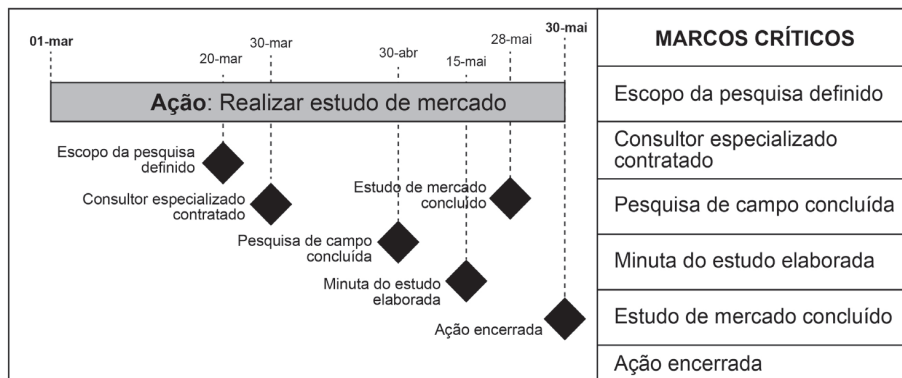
01-mar

20-mar

30-mar

30-abr

15-mai

28-mai

30-mai

**Ação**: Realizar estudo de mercado

Escopo da pesquisa definido

Consultor especializado contratado

Estudo de mercado concluído

Pesquisa de campo concluída

Minuta do estudo elaborada

Ação encerrada

| MARCOS CRÍTICOS |
|---|
| Escopo da pesquisa definido |
| Consultor especializado contratado |
| Pesquisa de campo concluída |
| Minuta do estudo elaborada |
| Estudo de mercado concluído |
| Ação encerrada |